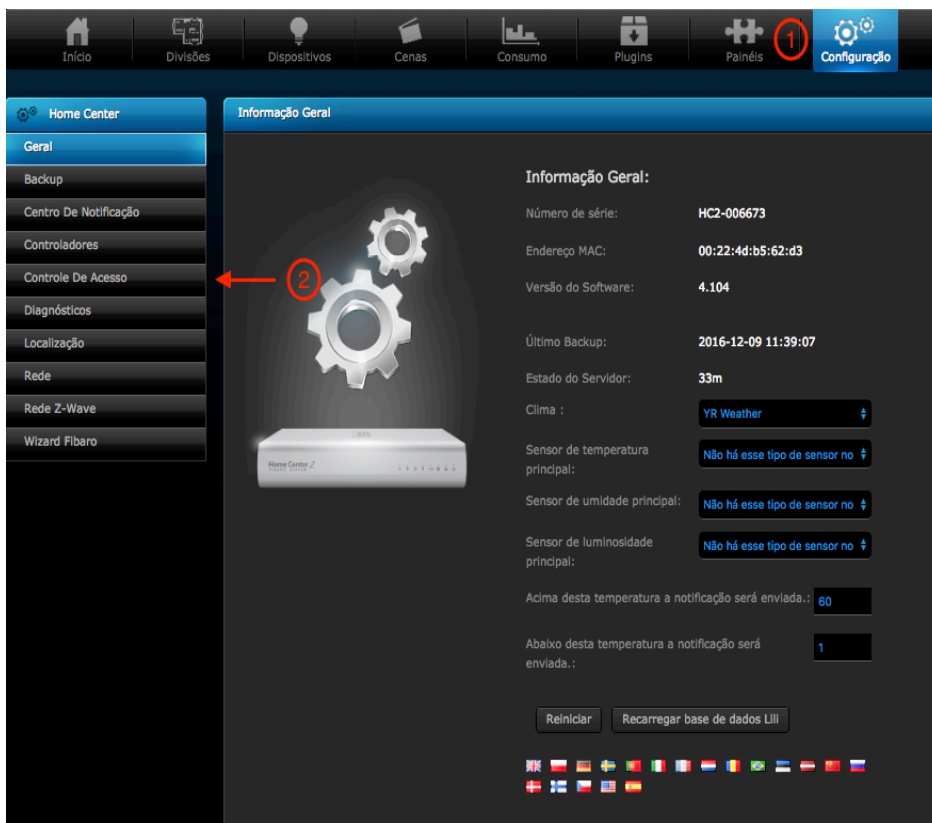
Início Divisões Dispositivos Cenas Consumo Plugins Painéis 1 Configuração

Home Center

Geral
Backup
Centro De Notificação
Controladores
Controle De Acesso
Diagnósticos
Localização
Rede
Rede Z-Wave
Wizard Fibaro

2

Informação Geral

Home Center 2

Informação Geral:

| | |
|---|---|
| Número de série: | HC2-006673 |
| Endereço MAC: | 00:22:4d:b5:62:d3 |
| Versão do Software: | 4.104 |
| Último Backup: | 2016-12-09 11:39:07 |
| Estado do Servidor: | 33m |
| Clima : | YR Weather |
| Sensor de temperatura principal: | Não há esse tipo de sensor no |
| Sensor de umidade principal: | Não há esse tipo de sensor no |
| Sensor de luminosidade principal: | Não há esse tipo de sensor no |
| Acima desta temperatura a notificação será enviada.: | 60 |
| Abaixo desta temperatura a notificação será enviada.: | 1 |

Reiniciar Recarregar base de dados Lili